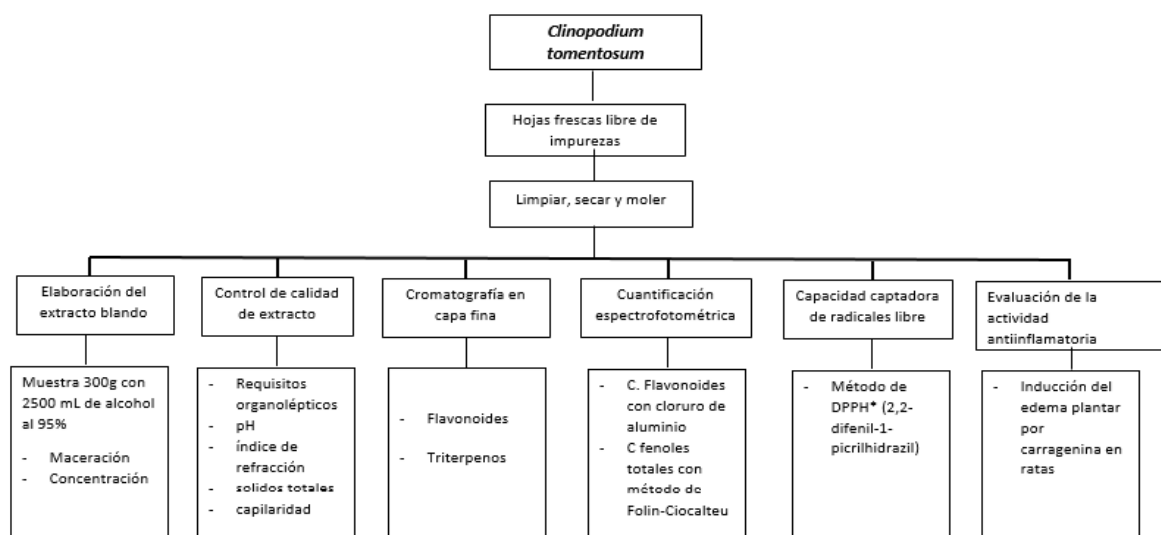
*Clinopodium tomentosum*

Hojas frescas libre de impurezas

Limpiar, secar y moler

Elaboración del extracto blando

Muestra 300g con 2500 mL de alcohol al 95%

- Maceración
- Concentración

Control de calidad de extracto

- Requisitos organolépticos
- pH
- índice de refracción
- solidos totales
- capilaridad

Cromatografía en capa fina

- Flavonoides
- Triterpenos

Cuantificación espectrofotométrica

- C. Flavonoides con cloruro de aluminio
- C fenoles totales con método de Folin-Ciocalteu

Capacidad captadora de radicales libre

- Método de DPPH* (2,2-difenil-1-picrilhidrazil)

Evaluación de la actividad antiinflamatoria

- Inducción del edema plantar por carragenina en ratas